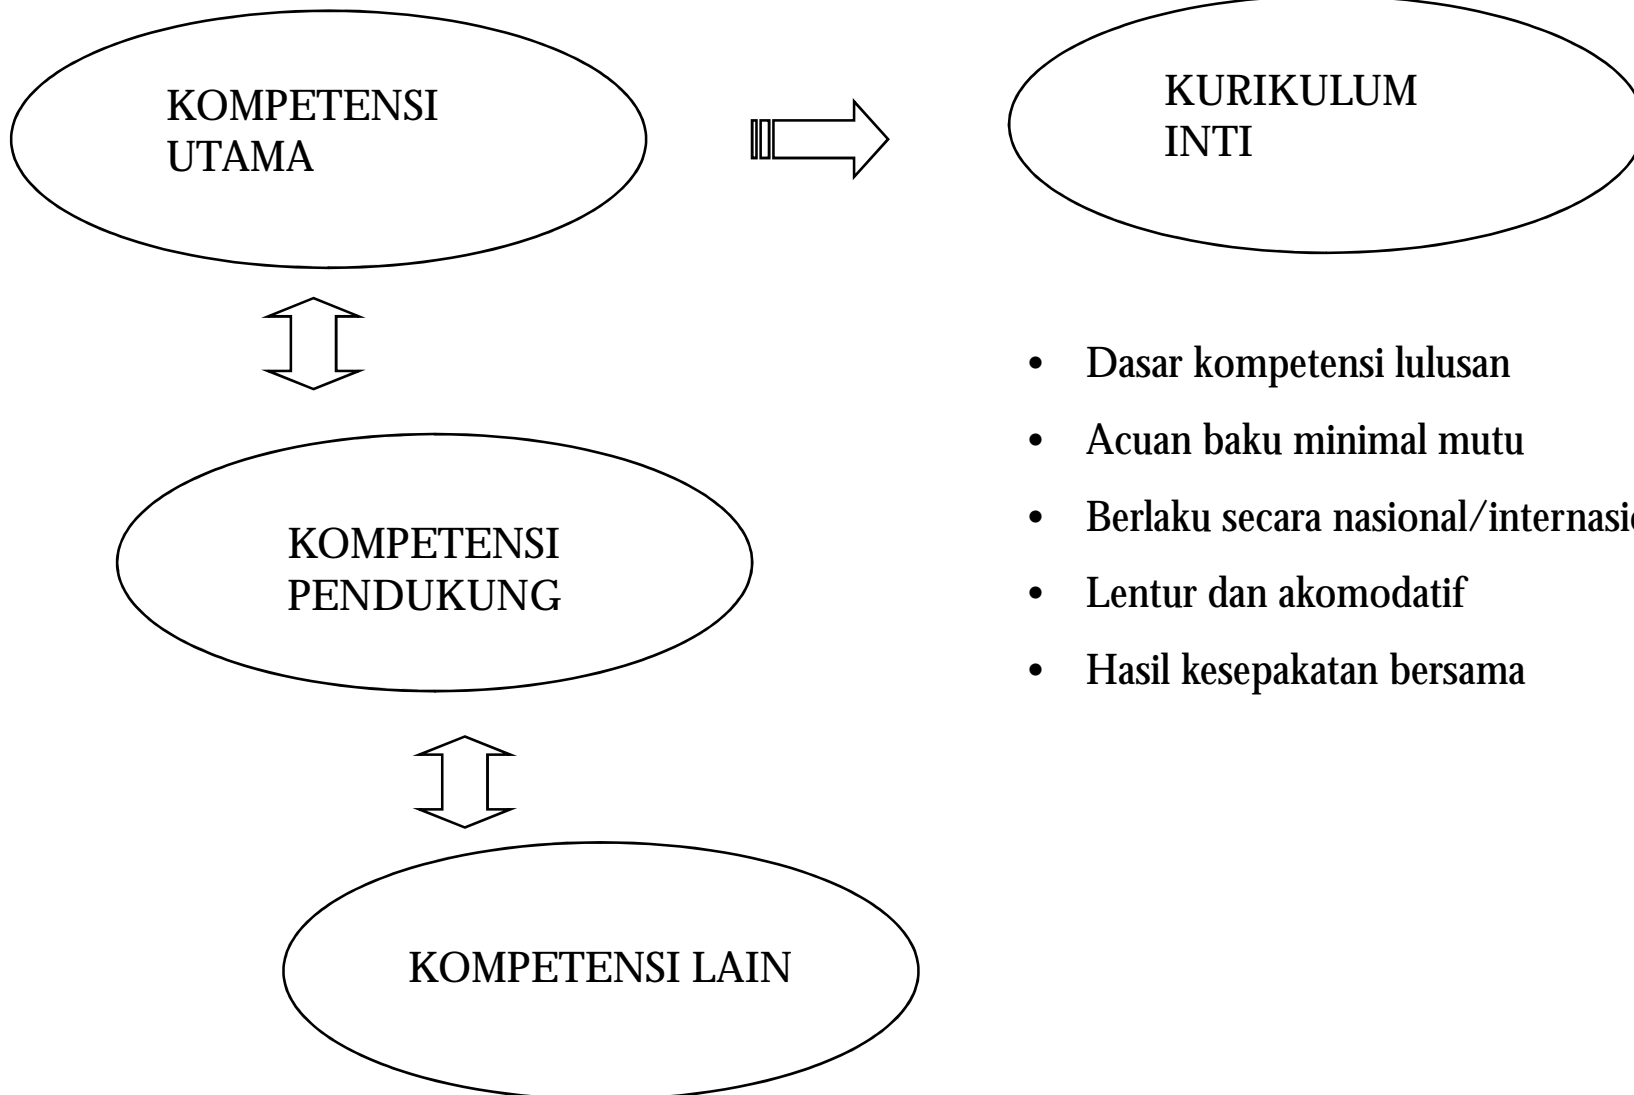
KOMPETENSI UTAMA

KURIKULUM INTI

KOMPETENSI PENDUKUNG

KOMPETENSI LAIN

- Dasar kompetensi lulusan
- Acuan baku minimal mutu
- Berlaku secara nasional/internasio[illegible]
- Lentur dan akomodatif
- Hasil kesepakatan bersama